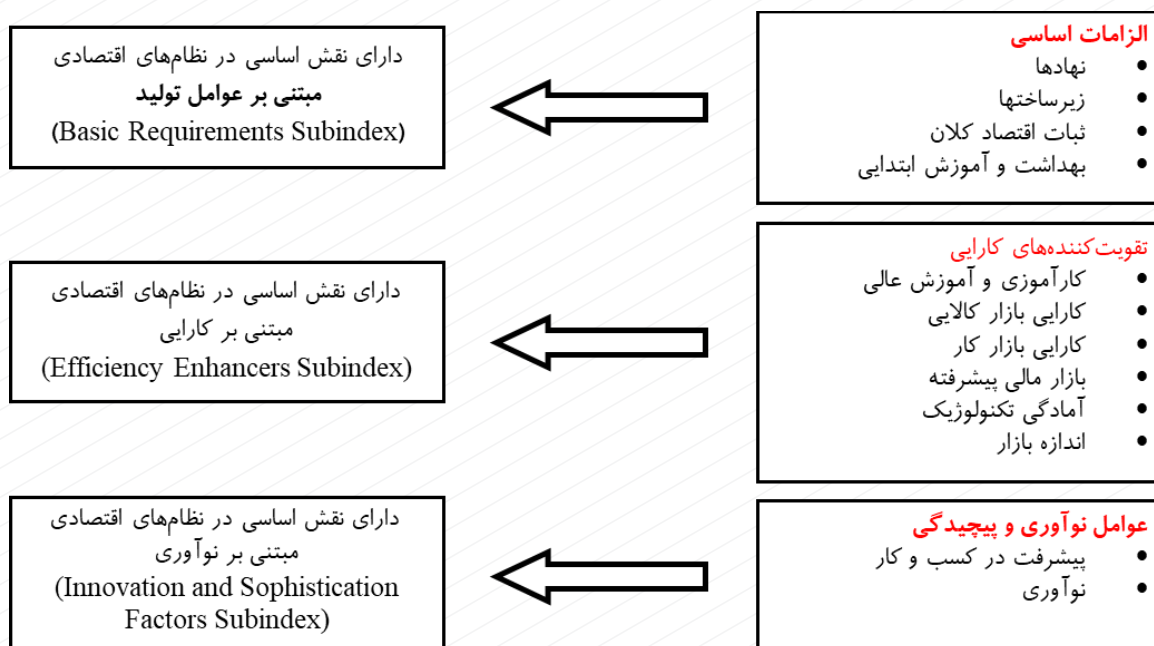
الزامات اساسی
- نهادها
- زیرساختها
- ثبات اقتصاد کلان
- بهداشت و آموزش ابتدایی

دارای نقش اساسی در نظام‌های اقتصادی **مبتنی بر عوامل تولید** (Basic Requirements Subindex)

تقویت‌کننده‌های کارایی
- کارآموزی و آموزش عالی
- کارایی بازار کالایی
- کارایی بازار کار
- بازار مالی پیشرفته
- آمادگی تکنولوژیک
- اندازه بازار

دارای نقش اساسی در نظام‌های اقتصادی مبتنی بر کارایی (Efficiency Enhancers Subindex)

عوامل نوآوری و پیچیدگی
- پیشرفت در کسب و کار
- نوآوری

دارای نقش اساسی در نظام‌های اقتصادی مبتنی بر نوآوری (Innovation and Sophistication Factors Subindex)